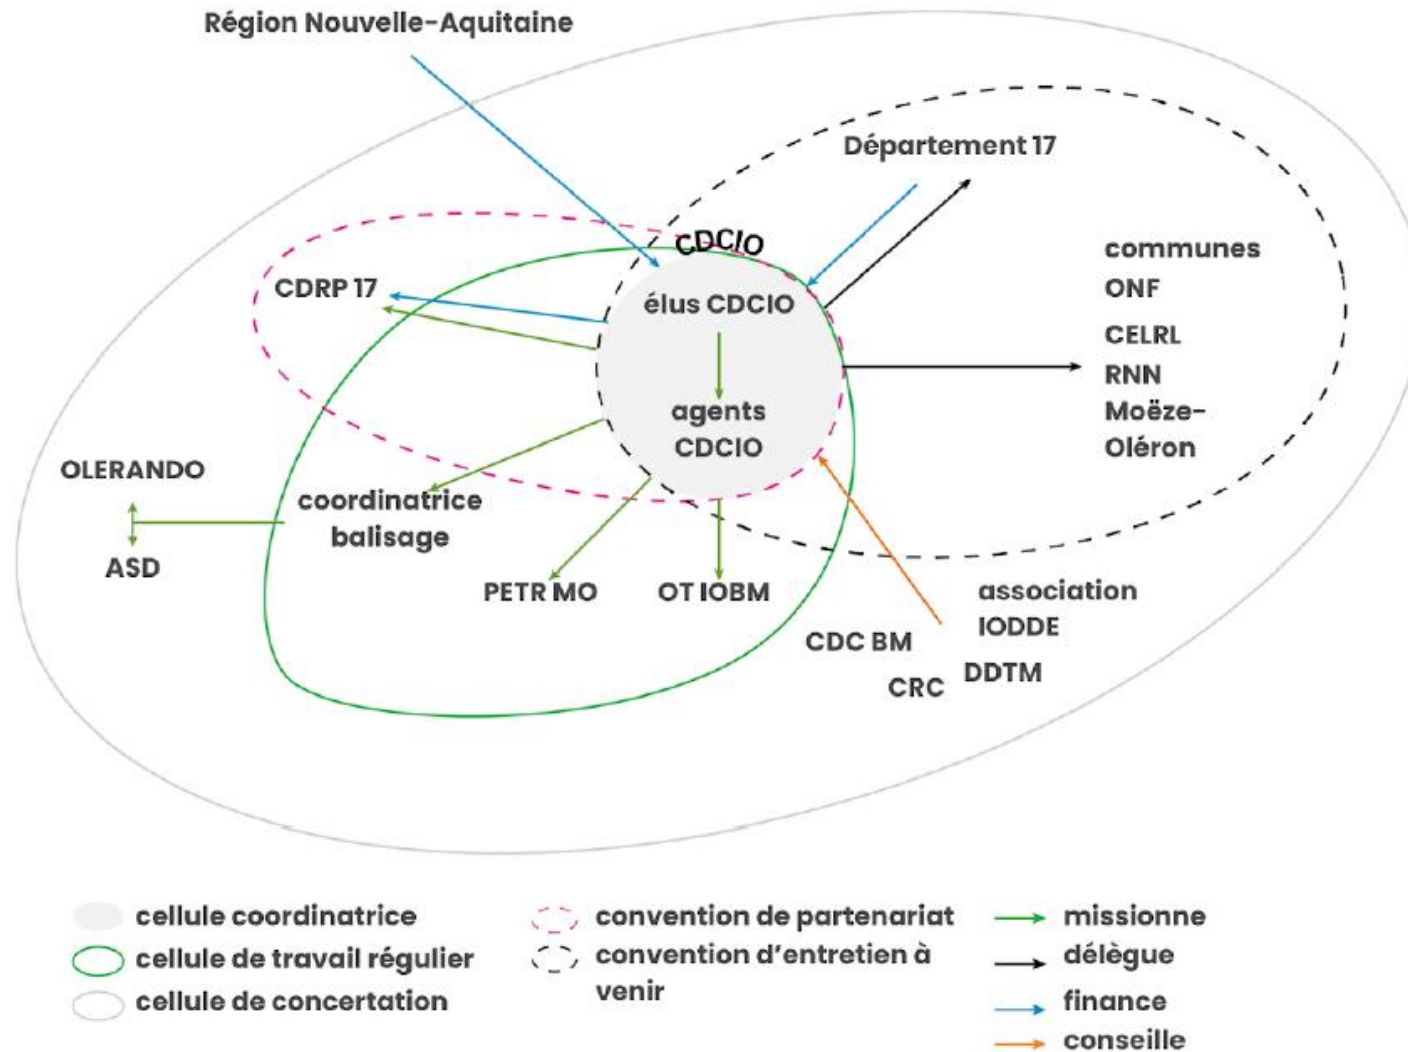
Région Nouvelle-Aquitaine

Département 17

CDCIO

élus CDCIO

agents CDCIO

CDRP 17

commune
ONF
CELRL
RNN
Moëze-Oléron

OLERANDO

ASD

coordinatrice balisage

PETR MO

OT IOBM

association IODDE

CDC BM

DDTM

CRC

cellule coordinatrice
cellule de travail régulier
cellule de concertation

convention de partenariat
convention d'entretien à venir

missionne
délègue
finance
conseille